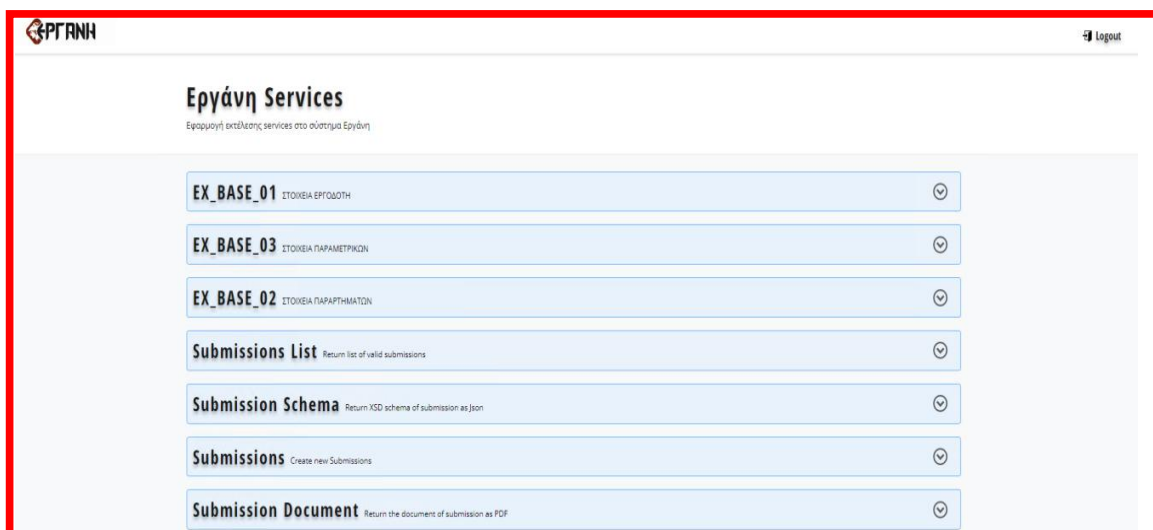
ΕΡΓΑΝΗ

Logout

Εργάνη Services

Εφαρμογή εκτέλεσης services στο σύστημα Εργάνη

EX_BASE_01 ΣΤΟΙΧΕΙΑ ΕΡΓΟΔΟΤΗ

EX_BASE_03 ΣΤΟΙΧΕΙΑ ΠΑΡΑΜΕΤΡΙΚΩΝ

EX_BASE_02 ΣΤΟΙΧΕΙΑ ΠΑΡΑΡΤΗΜΑΤΩΝ

Submissions List Return list of valid submissions

Submission Schema Return XSD schema of submission as Json

Submissions Create new Submissions

Submission Document Return the document of submission as PDF